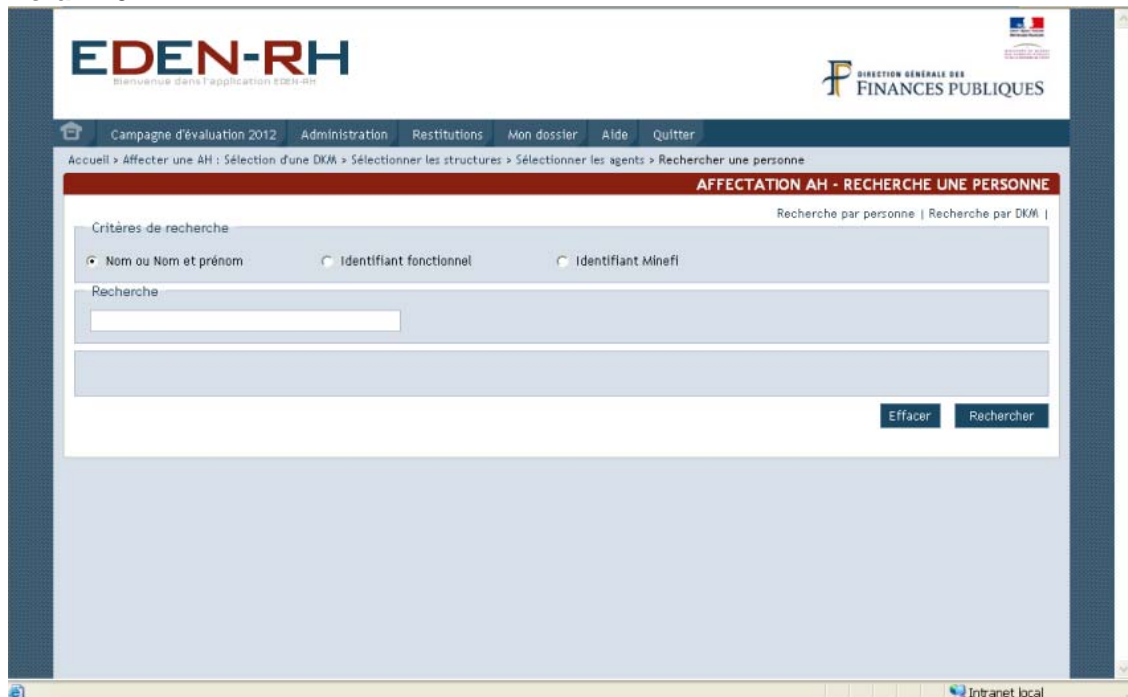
EDEN-RH
Bienvenue dans l'application EDEN-RH

DIRECTION GÉNÉRALE DES FINANCES PUBLIQUES

Campagne d'évaluation 2012 | Administration | Restitutions | Mon dossier | Aide | Quitter

Accueil > Affecter une AH : Sélection d'une DKM > Sélectionner les structures > Sélectionner les agents > Rechercher une personne

AFFECTATION AH - RECHERCHE UNE PERSONNE

Recherche par personne | Recherche par DKM |

Critères de recherche

Nom ou Nom et prénom
Identifiant fonctionnel
Identifiant Minefi

Recherche

Effacer
Rechercher

Intranet local